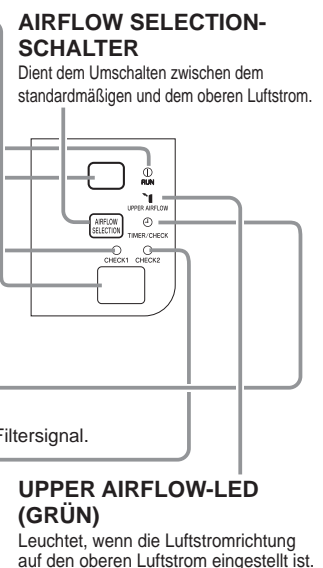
AIRFLOW SELECTION-SCHALTER

Dient dem Umschalten zwischen dem standardmäßigen und dem oberen Luftstrom.

RUN

UPPER AIRFLOW

AIRFLOW SELECTION

TIMER/CHECK

CHECK1 CHECK2

Filtersignal.

UPPER AIRFLOW-LED (GRÜN)

Leuchtet, wenn die Luftstromrichtung auf den oberen Luftstrom eingestellt ist.